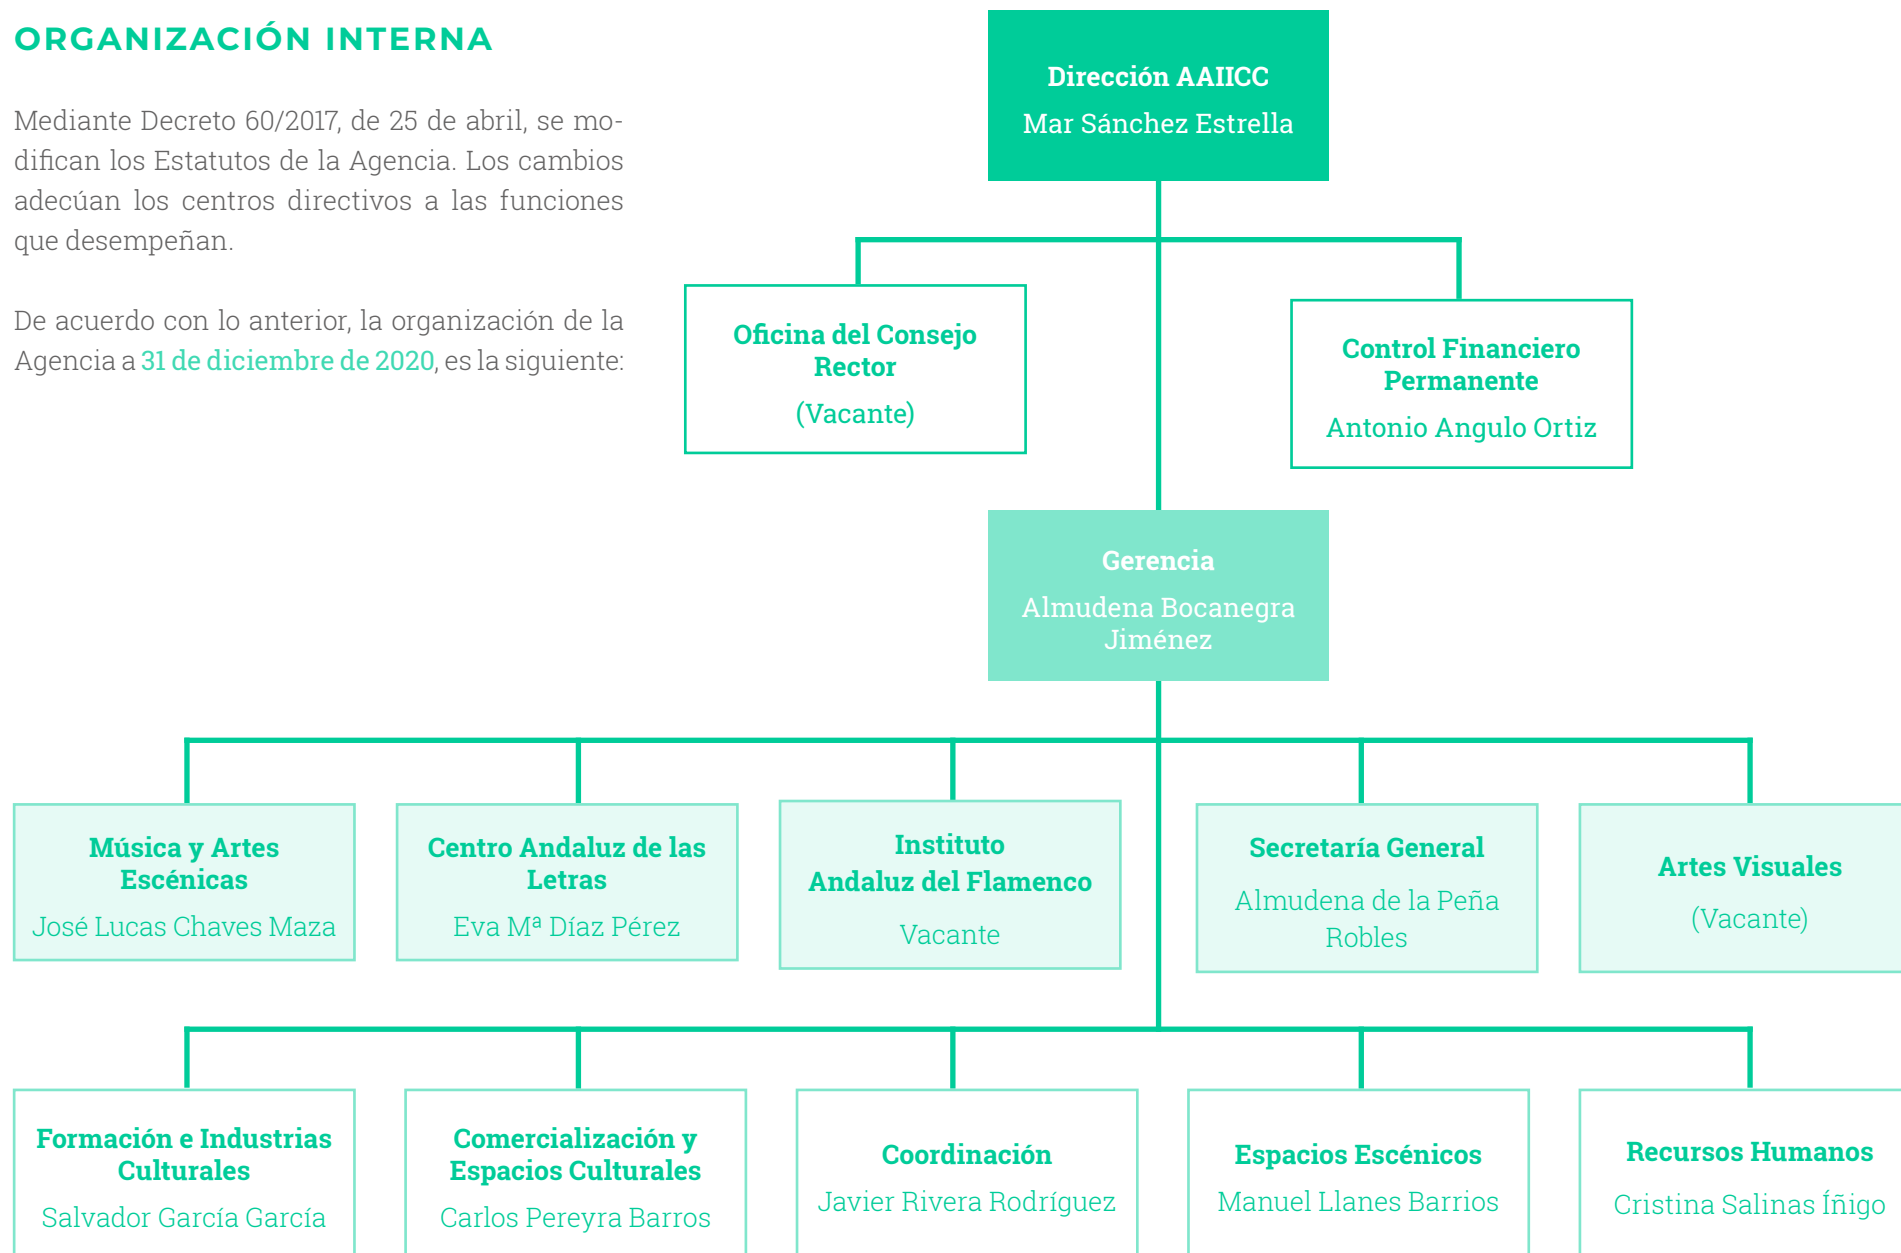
ORGANIZACIÓN INTERNA

Mediante Decreto 60/2017, de 25 de abril, se modifican los Estatutos de la Agencia. Los cambios adecúan los centros directivos a las funciones que desempeñan.

De acuerdo con lo anterior, la organización de la Agencia a 31 de diciembre de 2020, es la siguiente:

Dirección AAIICC
Mar Sánchez Estrella

Oficina del Consejo Rector
(Vacante)

Control Financiero Permanente
Antonio Angulo Ortiz

Gerencia
Almudena Bocanegra Jiménez

Música y Artes Escénicas
José Lucas Chaves Maza

Centro Andaluz de las Letras
Eva Mª Díaz Pérez

Instituto Andaluz del Flamenco
Vacante

Secretaría General
Almudena de la Peña Robles

Artes Visuales
(Vacante)

Formación e Industrias Culturales
Salvador García García

Comercialización y Espacios Culturales
Carlos Pereyra Barros

Coordinación
Javier Rivera Rodríguez

Espacios Escénicos
Manuel Llanes Barrios

Recursos Humanos
Cristina Salinas Íñigo